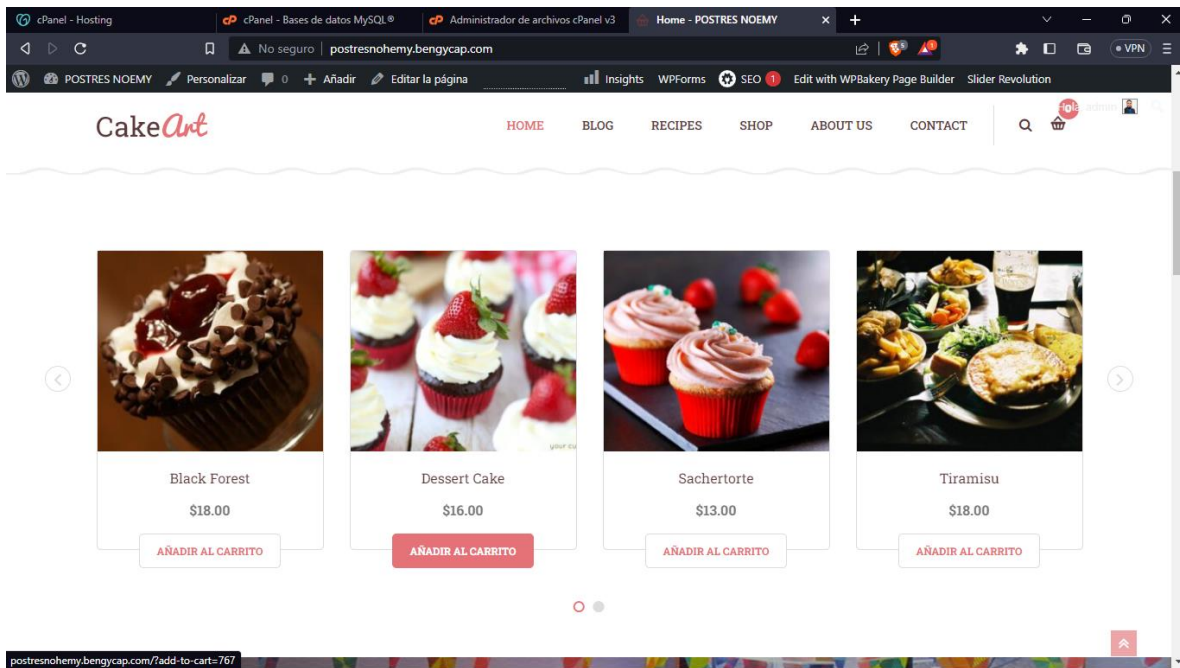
cPanel - Hosting
cPanel - Bases de datos MySQL®
Administrador de archivos cPanel v3
Home - POSTRES NOEMY
No seguro | postresnohemy.bengycap.com
VPN
POSTRES NOEMY  Personalizar  0  Añadir  Editar la página  Insights  WPForms  SEO 1  Edit with WPBakery Page Builder  Slider Revolution
Hola, admin
CakeArt
HOME  BLOG  RECIPES  SHOP  ABOUT US  CONTACT
0

Black Forest
$18.00
AÑADIR AL CARRITO

Dessert Cake
$16.00
AÑADIR AL CARRITO

Sachertorte
$13.00
AÑADIR AL CARRITO

Tiramisu
$18.00
AÑADIR AL CARRITO

postresnohemy.bengycap.com/?add-to-cart=767